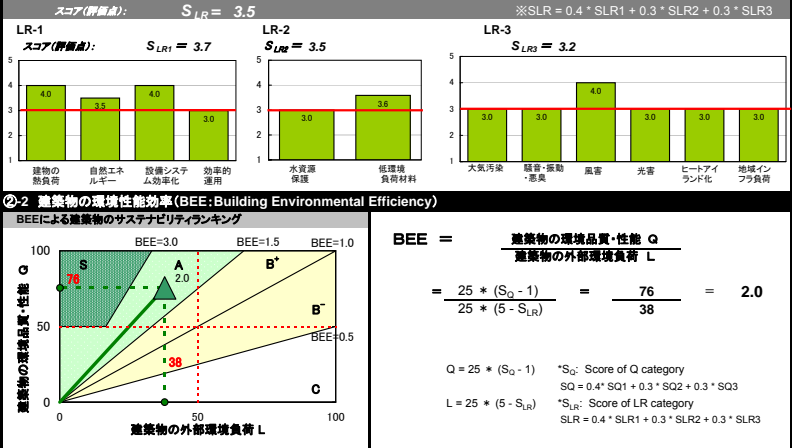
スコア(評価点): $S_{LR} = 3.5$ ※SLR = 0.4 * SLR1 + 0.3 * SLR2 + 0.3 * SLR3

LR-1
スコア(評価点): $S_{LR1} = 3.7$

| | 建物の熱負荷 | 自然エネルギー | 設備システム効率化 | 効率的運用 |
|---|---|---|---|---|
| | 4.0 | 3.5 | 4.0 | 3.0 |

LR-2
$S_{LR2} = 3.5$

| | 水資源保護 | 低環境負荷材料 |
|---|---|---|
| | 3.0 | 3.6 |

LR-3
$S_{LR3} = 3.2$

| | 大気汚染 | 騒音・振動・悪臭 | 風害 | 光害 | ヒートアイランド化 | 地域インフラ負荷 |
|---|---|---|---|---|---|---|
| | 3.0 | 3.0 | 4.0 | 3.0 | 3.0 | 3.0 |

5 4 3 2 1

②-2 建築物の環境性能効率(BEE:Building Environmental Efficiency)

BEEによる建築物のサステナビリティランキング

BEE=3.0 BEE=1.5 BEE=1.0 BEE=0.5
S A 2.0 B$^+$ B$^-$ C
76 38
100 50 0 50 100
建築物の環境品質・性能 Q
建築物の外部環境負荷 L

BEE = $\frac{\text{建築物の環境品質・性能 Q}}{\text{建築物の外部環境負荷 L}}$

= $\frac{25 * (S_Q - 1)}{25 * (5 - S_{LR})}$ = $\frac{76}{38}$ = 2.0

Q = 25 * ($S_Q$ - 1) *$S_Q$: Score of Q category
SQ = 0.4* SQ1 + 0.3 * SQ2 + 0.3 * SQ3

L = 25 * (5 - $S_{LR}$) *$S_{LR}$: Score of LR category
SLR = 0.4 * SLR1 + 0.3 * SLR2 + 0.3 * SLR3